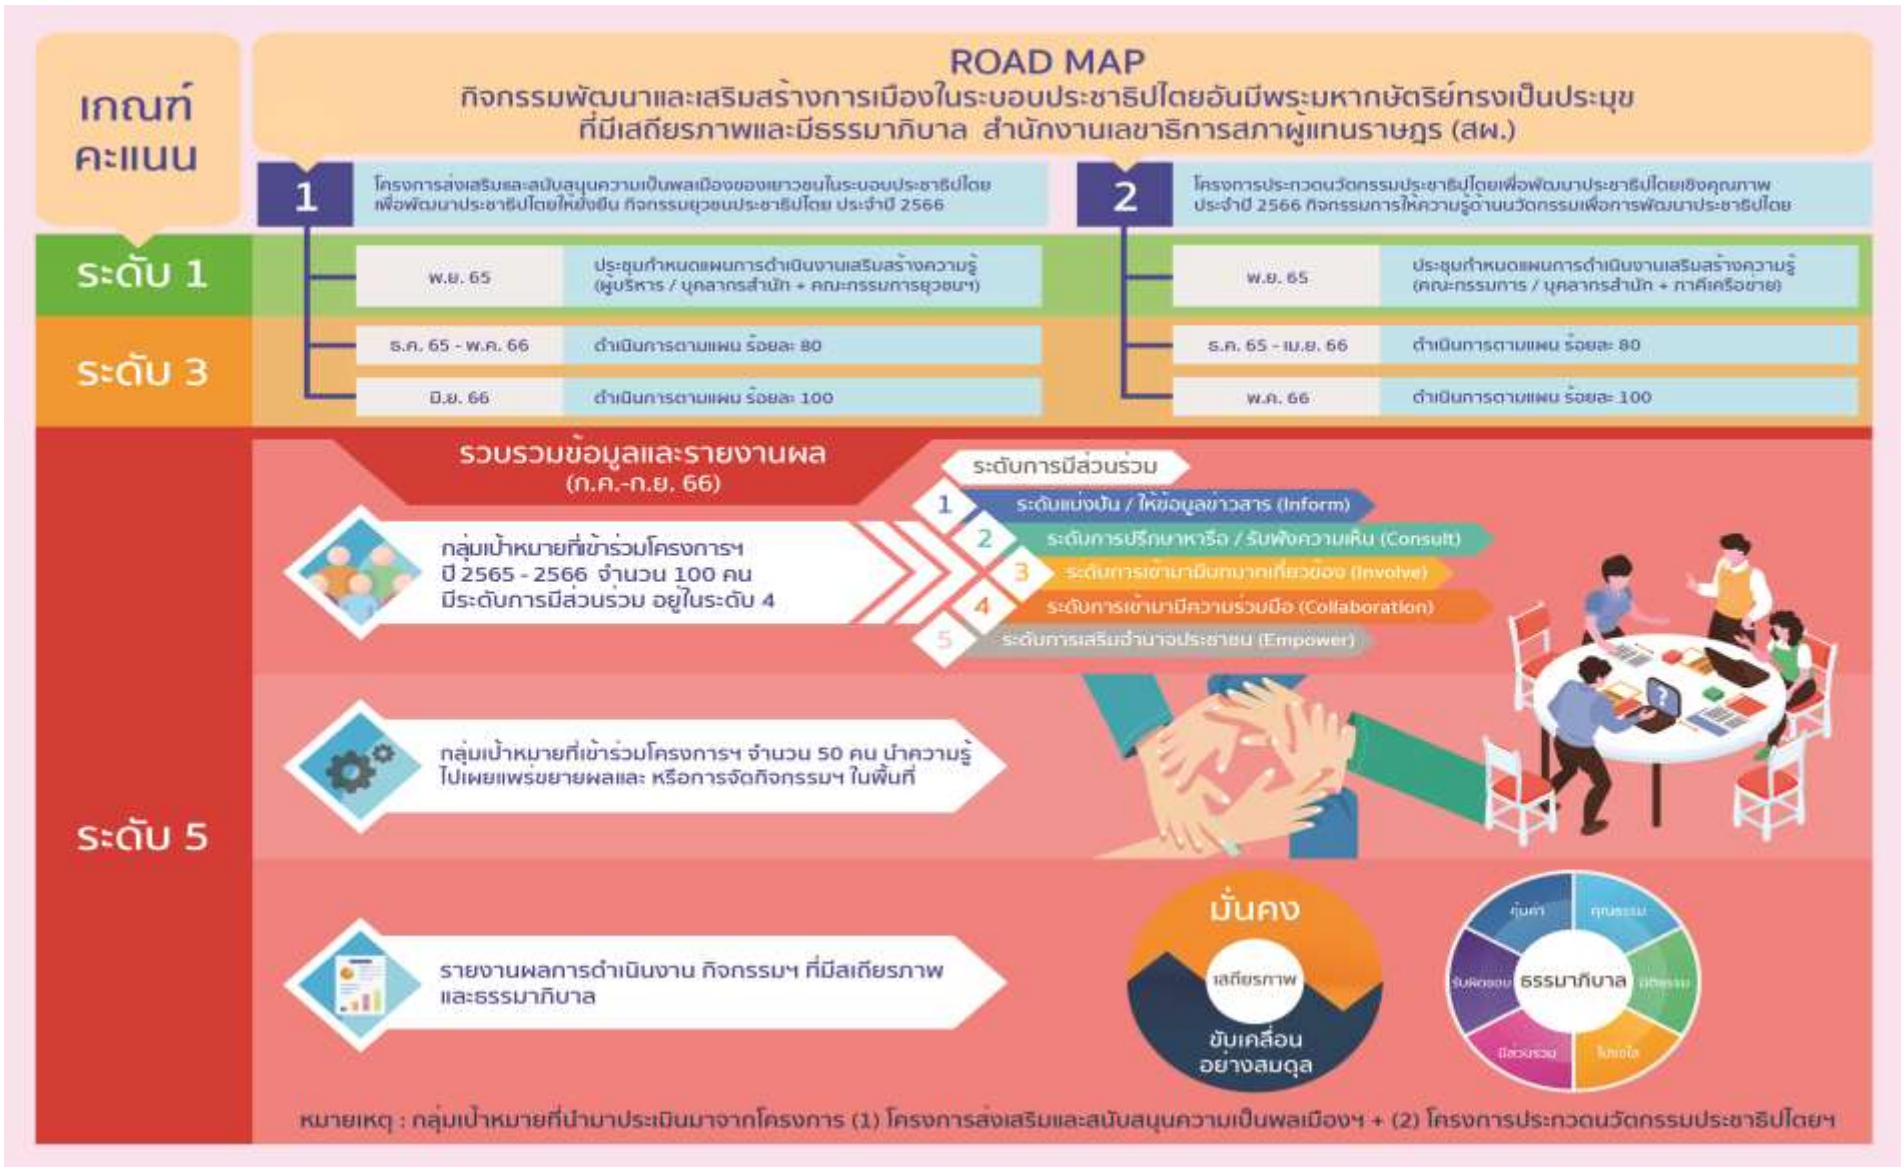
เกณฑ์คะแนน

ROAD MAP
กิจกรรมพัฒนาและเสริมสร้างการเมืองในระบอบประชาธิปไตยอันมีพระมหากษัตริย์ทรงเป็นประมุข ที่มีเสถียรภาพและมีธรรมาภิบาล สำนักงานเลขาธิการสภาผู้แทนราษฎร (สผ.)

1
โครงการส่งเสริมและสนับสนุนความเป็นพลเมืองของเยาวชนในระบอบประชาธิปไตย เพื่อพัฒนาประชาธิปไตยให้ยั่งยืน กิจกรรมยุวชนประชาธิปไตย ประจำปี 2566

2
โครงการประกวดนวัตกรรมประชาธิปไตยเพื่อพัฒนาประชาธิปไตยเชิงคุณภาพ ประจำปี 2566 กิจกรรมการให้ความรู้ด้านนวัตกรรมเพื่อการพัฒนาประชาธิปไตย

ระดับ 1

| พ.ย. 65 | ประชุมกำหนดแผนการดำเนินงานเสริมสร้างความรู้ (ผู้บริหาร / บุคลากรสำนัก + คณะกรรมการยุวชนฯ) |
|---|---|

| พ.ย. 65 | ประชุมกำหนดแผนการดำเนินงานเสริมสร้างความรู้ (คณะกรรมการ / บุคลากรสำนัก + ภาคีเครือข่าย) |
|---|---|

ระดับ 3

| ธ.ค. 65 - พ.ค. 66 | ดำเนินการตามแผน ร้อยละ 80 |
|---|---|
| มิ.ย. 66 | ดำเนินการตามแผน ร้อยละ 100 |

| ธ.ค. 65 - เม.ย. 66 | ดำเนินการตามแผน ร้อยละ 80 |
|---|---|
| พ.ค. 66 | ดำเนินการตามแผน ร้อยละ 100 |

ระดับ 5

รวบรวมข้อมูลและรายงานผล (ก.ค.-ก.ย. 66)

กลุ่มเป้าหมายที่เข้าร่วมโครงการฯ ปี 2565 - 2566 จำนวน 100 คน มีระดับการมีส่วนร่วม อยู่ในระดับ 4

ระดับการมีส่วนร่วม
1 ระดับแบ่งปัน / ให้ข้อมูลข่าวสาร (Inform)
2 ระดับการปรึกษาหารือ / รับฟังความเห็น (Consult)
3 ระดับการเข้ามามีบทบาทเกี่ยวข้อง (Involve)
4 ระดับการเข้ามามีความร่วมมือ (Collaboration)
5 ระดับการเสริมอำนาจประชาชน (Empower)

กลุ่มเป้าหมายที่เข้าร่วมโครงการฯ จำนวน 50 คน นำความรู้ไปเผยแพร่ขยายผลและ หรือการจัดกิจกรรมฯ ในพื้นที่

รายงานผลการดำเนินงาน กิจกรรมฯ ที่มีเสถียรภาพ และธรรมาภิบาล

มั่นคง
เสถียรภาพ
ขับเคลื่อน อย่างสมดุล

คุ้มค่า
คุณธรรม
นิติธรรม
โปร่งใส
มีส่วนร่วม
รับผิดชอบ
ธรรมาภิบาล

หมายเหตุ : กลุ่มเป้าหมายที่นำมาประเมินมาจากโครงการ (1) โครงการส่งเสริมและสนับสนุนความเป็นพลเมืองฯ + (2) โครงการประกวดนวัตกรรมประชาธิปไตยฯ